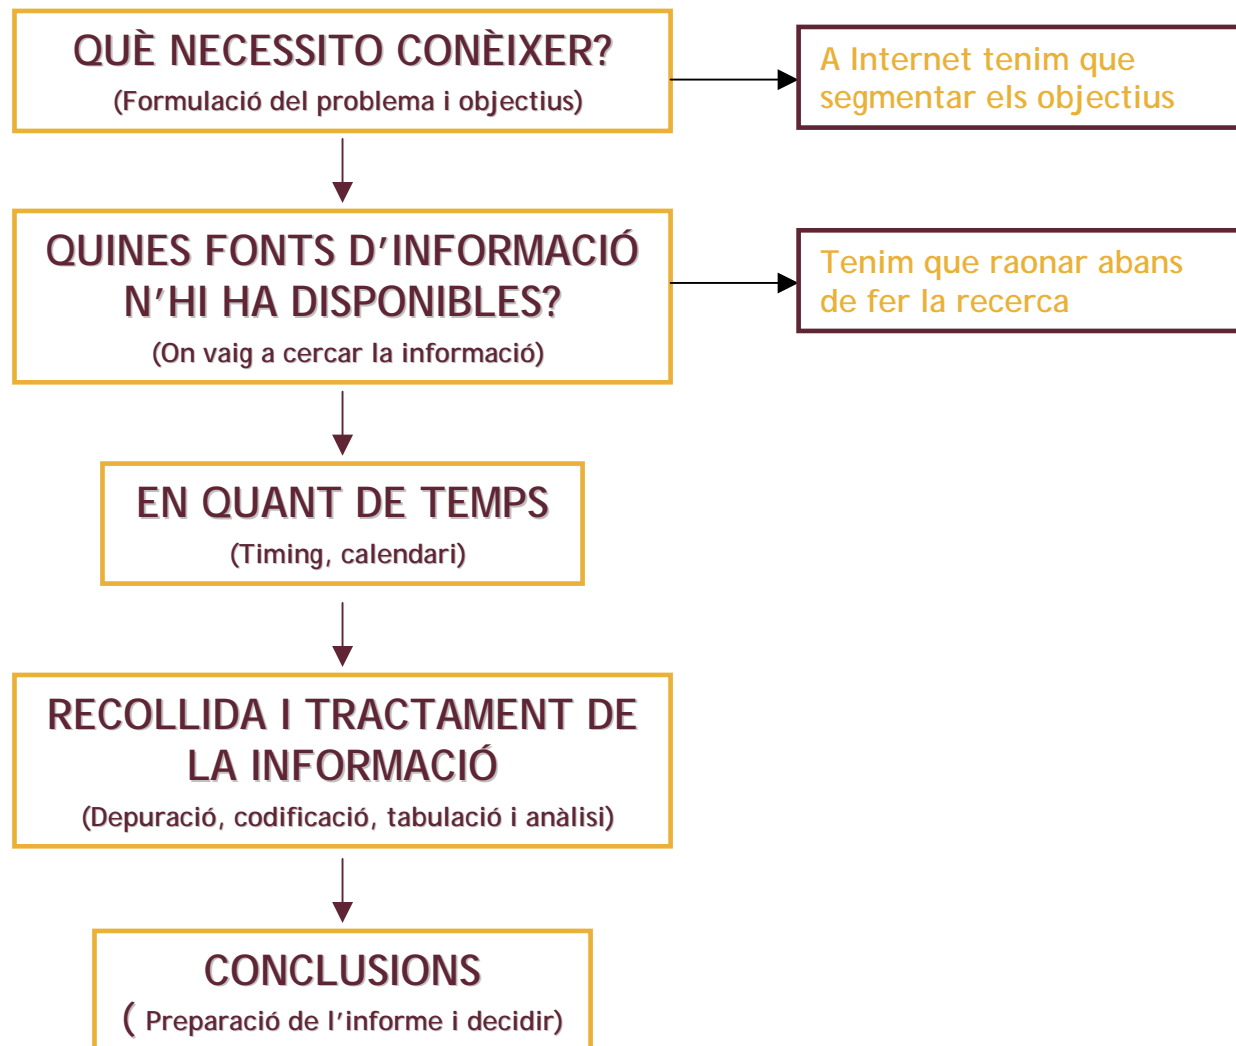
QUÈ NECESSITO CONÈIXER?
(Formulació del problema i objectius)

A Internet tenim que segmentar els objectius

QUINES FONTS D'INFORMACIÓ N'HI HA DISPONIBLES?
(On vaig a cercar la informació)

Tenim que raonar abans de fer la recerca

EN QUANT DE TEMPS
(Timing, calendari)

RECOLLIDA I TRACTAMENT DE LA INFORMACIÓ
(Depuració, codificació, tabulació i anàlisi)

CONCLUSIONS
( Preparació de l'informe i decidir)